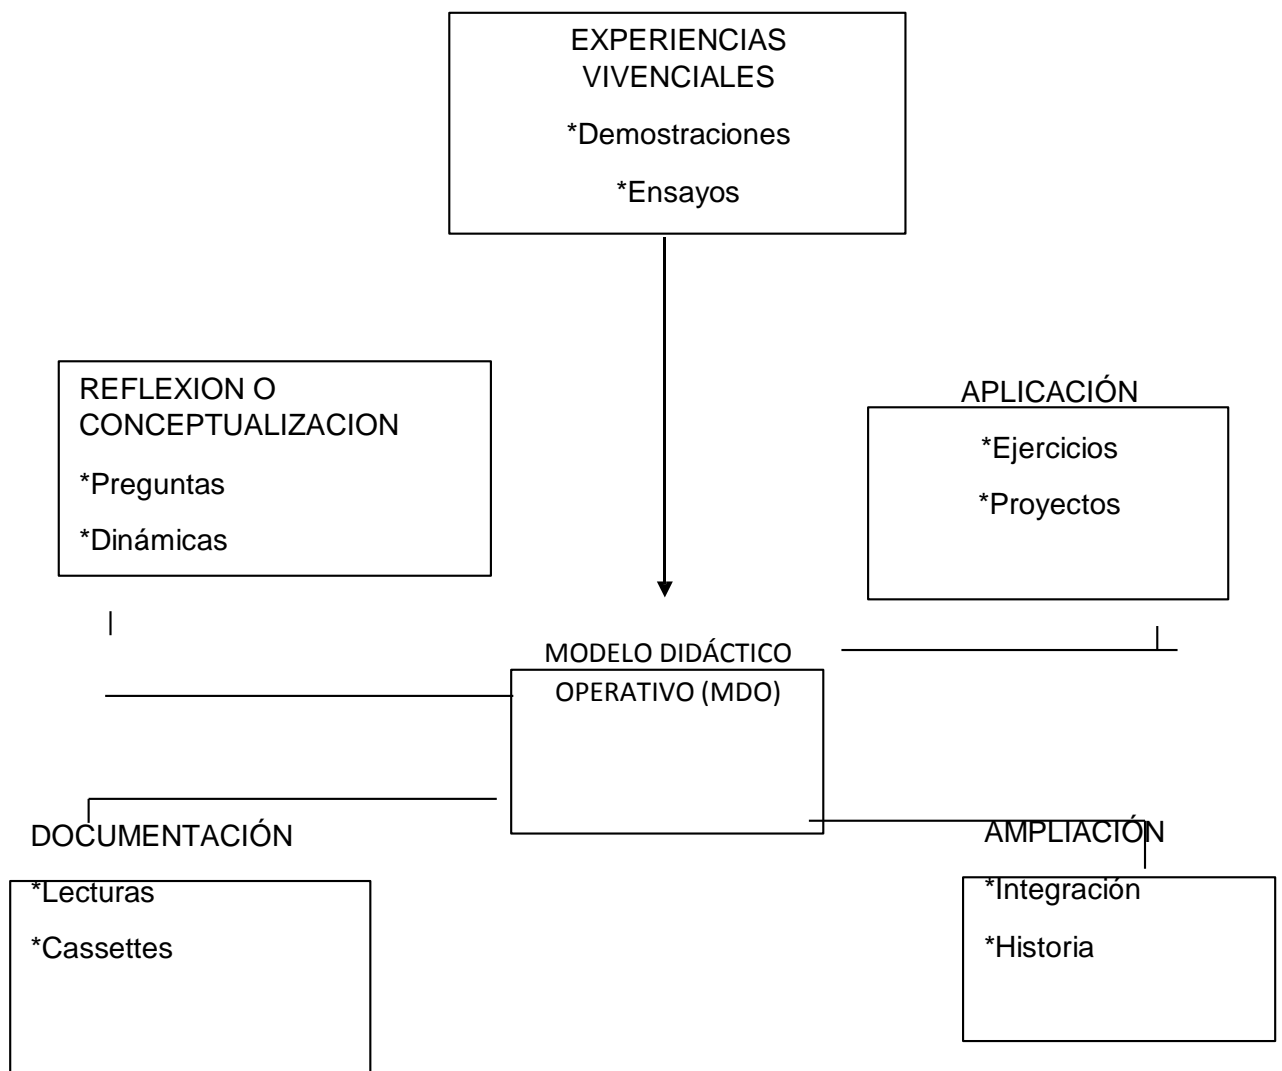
EXPERIENCIAS VIVENCIALES

*Demostraciones

*Ensayos

REFLEXION O CONCEPTUALIZACION

*Preguntas

*Dinámicas

APLICACIÓN

*Ejercicios

*Proyectos

MODELO DIDÁCTICO OPERATIVO (MDO)

DOCUMENTACIÓN

*Lecturas

*Cassettes

AMPLIACIÓN

*Integración

*Historia